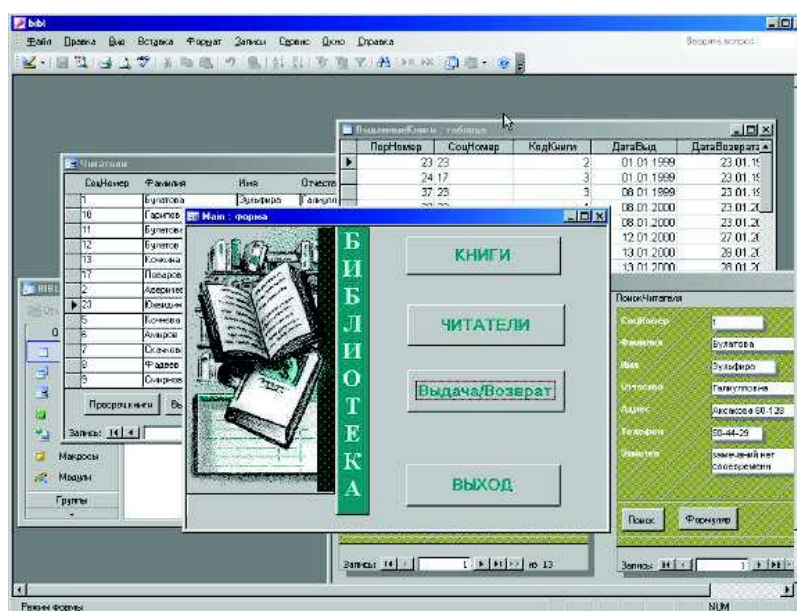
bibl

Файл Правка Вид Вставка Формат Записи Сервис Окно Справка

Введите вопрос

ВыданныеКниги : таблица

| | ПорНомер | СоцНомер | КодКниги | ДатаВыд | ДатаВозврата |
|---|---|---|---|---|---|
| ▶ | 23 | 23 | 2 | 01.01.1999 | 23.01.1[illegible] |
| | 24 | 17 | 3 | 01.01.1999 | 23.01.1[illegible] |
| | 37 | 23 | 3 | 08.01.1999 | 23.01.1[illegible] |
| | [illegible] | | | 08.01.2000 | 23.01.2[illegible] |
| | | | | 12.01.2000 | 27.01.2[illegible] |
| | | | | 13.01.2000 | 28.01.2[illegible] |
| | | | | 13.01.2000 | 28.01.2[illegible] |

Читатели

| СоцНомер | Фамилия | Имя | Отчество |
|---|---|---|---|
| 1 | Булатова | Зульфира | Галиулл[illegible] |
| 10 | Гарипов | | |
| 11 | Булатов | | |
| 12 | Булатов | | |
| 13 | Кочкина | | |
| 17 | Поваров | | |
| 2 | Аверинее | | |
| ▶ 20 | Ювендин | | |
| 5 | Кочнева | | |
| 6 | Алипов | | |
| 7 | Осачева | | |
| 8 | Фадеев | | |
| 9 | Смирнов | | |

Просроченные Вы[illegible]

Записи: 14 ◀

Main : форма

БИБЛИОТЕКА

КНИГИ

ЧИТАТЕЛИ

Выдача/Возврат

ВЫХОД

ПоискЧитателя

СоцНомер 1
Фамилия Булатова
Имя Зульфира
Отчество Галиулловна
Адрес Аксакова 68-128
Телефон 50-44-29
Заметки замечаний нет своевременн

Поиск Формуляр

Записи: 14 ◀ 1 ▶ ▶| из 13

Записи: 14 ◀ 1 ▶ ▶|

BIBL

О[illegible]

Макросы

Модули

Группы

Режим формы

NUM